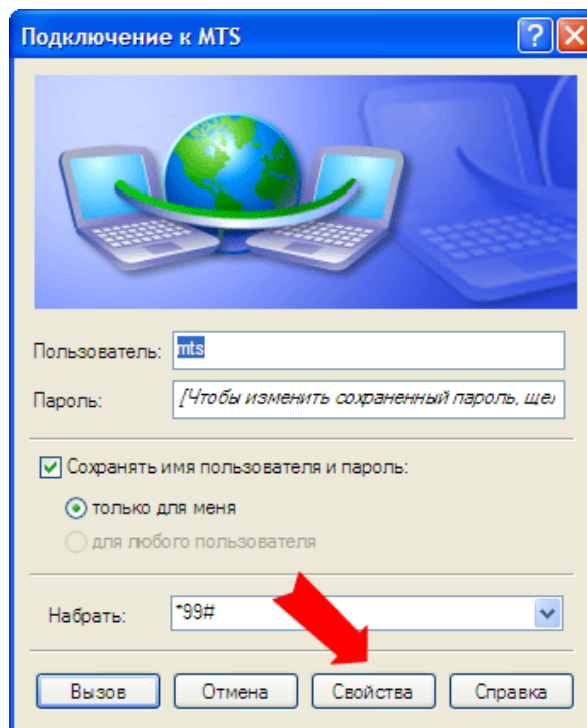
Подключение к MTS

Пользователь: mts

Пароль: [Чтобы изменить сохраненный пароль, щел

Сохранять имя пользователя и пароль:

только для меня

для любого пользователя

Набрать: *99#

Вызов Отмена Свойства Справка